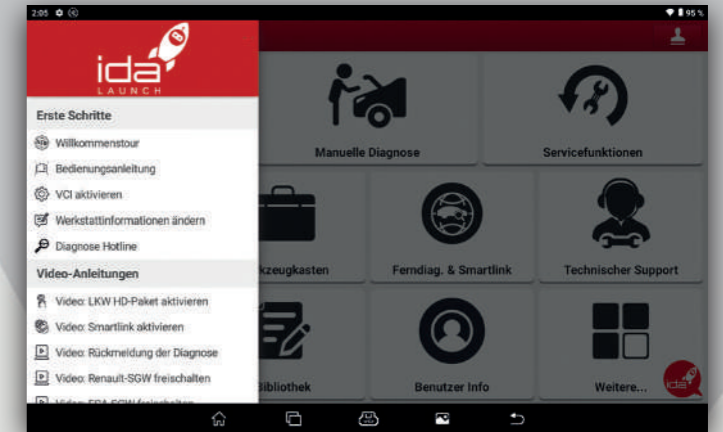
2:05

95 %

ida

LAUNCH

Erste Schritte

Willkommenstour

Bedienungsanleitung

VCI aktivieren

Werkstattinformationen ändern

Diagnose Hotline

Video-Anleitungen

Video: LKW HD-Paket aktivieren

Video: Smartlink aktivieren

Video: Rückmeldung der Diagnose

Video: Renault-SGW freischalten

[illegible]

Manuelle Diagnose

Servicefunktionen

kzeugkasten

Ferndiag. & Smartlink

Technischer Support

Bibliothek

Benutzer Info

Weitere...

ida